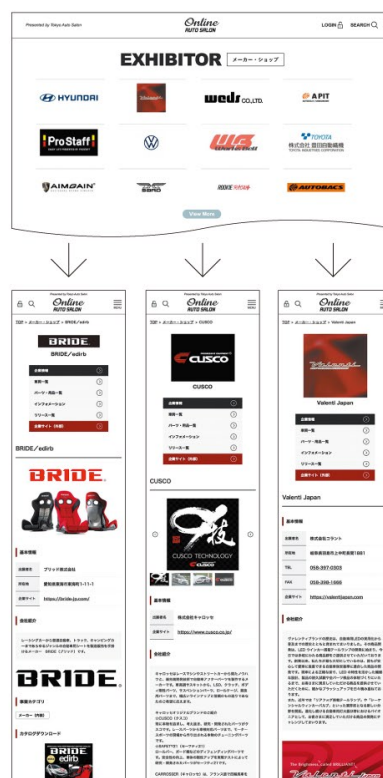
Presented by Tokyo Auto Salon

Online AUTO SALON

LOGIN SEARCH

EXHIBITOR メーカー・ショップ

HYUNDAI

weds CO.,LTD.

APIT

ProStaff

TOYOTA 株式会社 豊田自動織機

AIMGAIN

RIDOX

AUTOBACS

View More

Online AUTO SALON

TOP > メーカー・ショップ > BRIDE/edirb

BRIDE

BRIDE/edirb

企業情報

車両一覧

パーツ・用品一覧

インフォメーション

リリース一覧

企業サイト（外部）

BRIDE/edirb

BRIDE

基本情報

企業名称 ブリッド株式会社

所在地 愛知県東海市南柴田町1-1-1

企業サイト https://bride-jp.com/

会社紹介

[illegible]

BRIDE

取扱カテゴリ

シーター（内装）

カタログダウンロード

BRIDE edirb

Online AUTO SALON

TOP > メーカー・ショップ > CUSCO

CUSCO

CUSCO

企業情報

車両一覧

パーツ・用品一覧

インフォメーション

リリース一覧

企業サイト（外部）

CUSCO

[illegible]

CUSCO TECHNOLOGY

基本情報

企業名称 株式会社キャロッセ

企業サイト https://www.cusco.co.jp/

会社紹介

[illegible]

Online AUTO SALON

TOP > メーカー・ショップ > Valenti Japan

Valenti

Valenti Japan

企業情報

車両一覧

パーツ・用品一覧

インフォメーション

リリース一覧

企業サイト（外部）

Valenti Japan

基本情報

企業名称 株式会社フラント

所在地 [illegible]

TEL 058-397-0303

FAX 058-398-1666

企業サイト https://valentijapan.com

会社紹介

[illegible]

Valenti